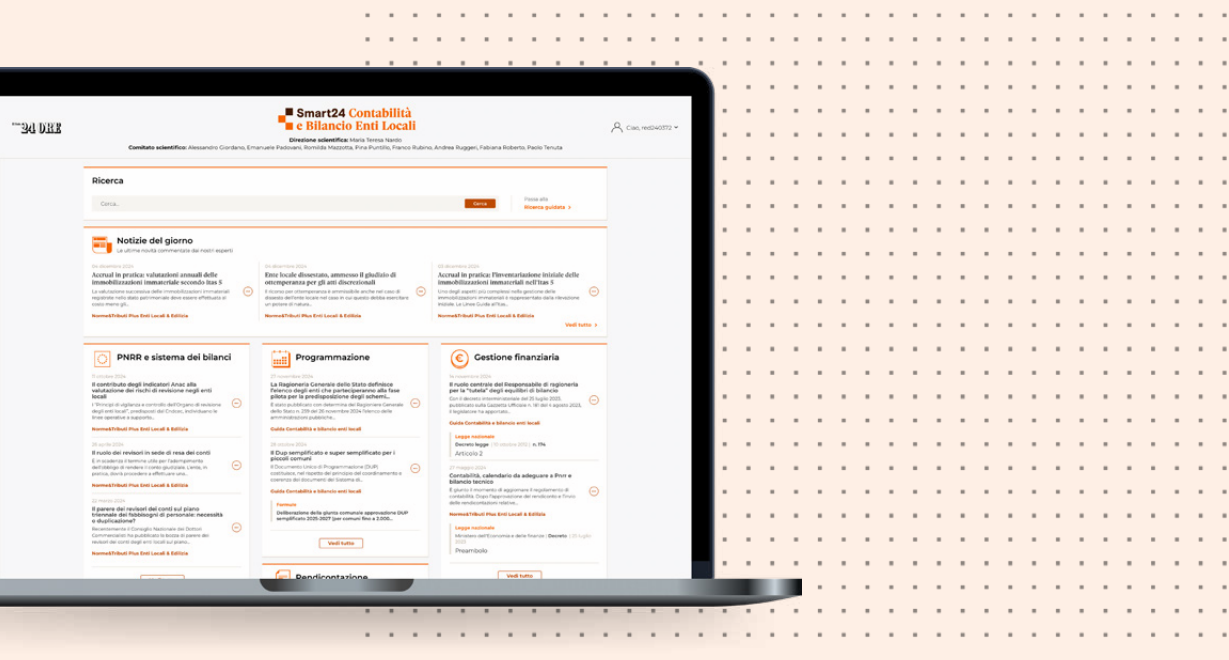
24 ORE

Smart24 Contabilità e Bilancio Enti Locali

Direzione scientifica: Maria Teresa Nardo
Comitato scientifico: Alessandro Giordano, Emanuele Padovani, Romilda Mazzotta, Pina Purriello, Franco Rubino, Andrea Ruggeri, Fabiana Roberto, Paolo Tenuta

Ciao, red240372

Ricerca

Cerca...

Cerca

Passa alla Ricerca guidata >

Notizie del giorno
Le ultime novità commentate dai nostri esperti

Accrual in pratica: valutazioni annuali delle immobilizzazioni immateriali secondo Itas 5
Norme&Tributi Plus Enti Locali & Edilizia

Ente locale dissestato, ammesso il giudizio di ottemperanza per gli atti discrezionali
Norme&Tributi Plus Enti Locali & Edilizia

Accrual in pratica: l'inventarizzazione iniziale delle immobilizzazioni immateriali nell'Itas 5
Norme&Tributi Plus Enti Locali & Edilizia

Vedi tutto >

PNRR e sistema dei bilanci

Il contributo degli indicatori Anac alla valutazione dei rischi di revisione negli enti locali
Norme&Tributi Plus Enti Locali & Edilizia

Il ruolo dei revisori in sede di resa dei conti
Norme&Tributi Plus Enti Locali & Edilizia

Il parere dei revisori dei conti sul piano triennale dei fabbisogni di personale: necessità o duplicazione?
Norme&Tributi Plus Enti Locali & Edilizia

Programmazione

La Ragioneria Generale dello Stato definisce l'elenco degli enti che parteciperanno alla fase pilota per la predisposizione degli schemi...
Guida Contabilità e bilancio enti locali

Il Dup semplificato e super semplificato per i piccoli comuni
Guida Contabilità e bilancio enti locali

Formula
Deliberazione della giunta comunale approvazione DUP semplificato 2025-2027 (per comuni fino a 2.000...

Vedi tutto

Rendicontazione

Gestione finanziaria

Il ruolo centrale del Responsabile di ragioneria per la "tutela" degli equilibri di bilancio
Guida Contabilità e bilancio enti locali

Legge nazionale
Decreto legge
Articolo 2

Contabilità, calendario da adeguare a Pnrr e bilancio tecnico
Norme&Tributi Plus Enti Locali & Edilizia

Legge nazionale
Ministero dell'Economia e delle finanze - Decreto
Preambolo

Vedi tutto